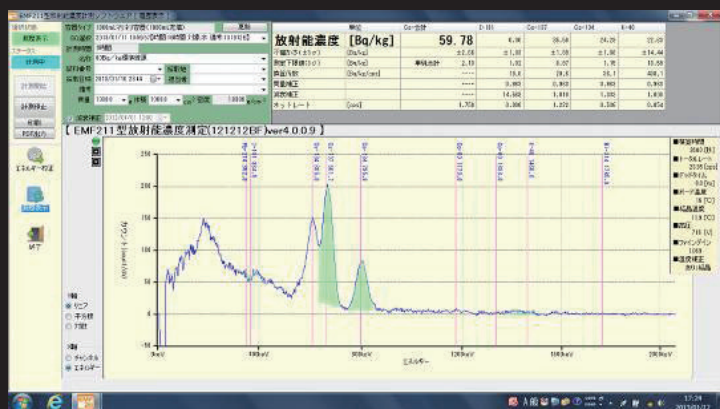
EMF211型放射能濃度計測システム

放射能濃度 [Bq/kg] 59.78

| | Cs-合計 | I-131 | Cs-137 | Cs-134 | K-40 |
|---|---|---|---|---|---|
| 放射能濃度 [Bq/kg] | 59.78 | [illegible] | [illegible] | 24.29 | 22.49 |
| 不確かさ [Bq/kg] | ±2.08 | ±1.00 | ±1.00 | ±1.00 | ±14.44 |
| 測定下限値 [Bq/kg] | 2.19 | 1.92 | 0.97 | 1.31 | 15.59 |
| 検出限界 [Bq/kg] | ---- | 19.6 | 29.6 | 26.1 | 400.1 |
| 判定 | ---- | 0.960 | 0.960 | 0.960 | 0.960 |
| 減衰補正 | ---- | 14.582 | 1.010 | 1.092 | 1.000 |
| ネットレート [cps] | 1.750 | 0.300 | 1.072 | 0.396 | 0.054 |

【 EMF211型放射能濃度測定(121212EF)ver4.0.0.9 】

I-131 364.5
Cs-134 604.7
Cs-137 661.6
Cs-134 795.8
Cs-134 1173.2
Co-60 1332.5
K-40 1460.8
Tl-208 2614.5

カウント(count/ch)

エネルギー

0keV 500keV 1000keV 1500keV 2000keV 2500keV

エネルギー校正

終了